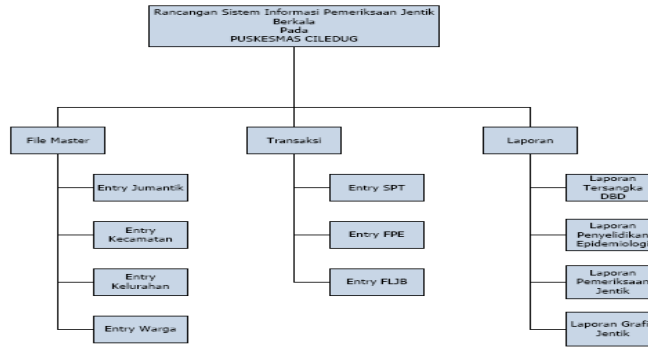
Rancangan Sistem Informasi Pemeriksaan Jentik Berkala Pada PUSKESMAS CILEDUG

File Master

Entry Jumantik

Entry Kecamatan

Entry Kelurahan

Entry Warga

Transaksi

Entry SPT

Entry FPE

Entry FLJB

Laporan

Laporan Tersangka DBD

Laporan Penyelidikan Epidemiologi

Laporan Pemeriksaan Jentik

Laporan Grafi Jentik